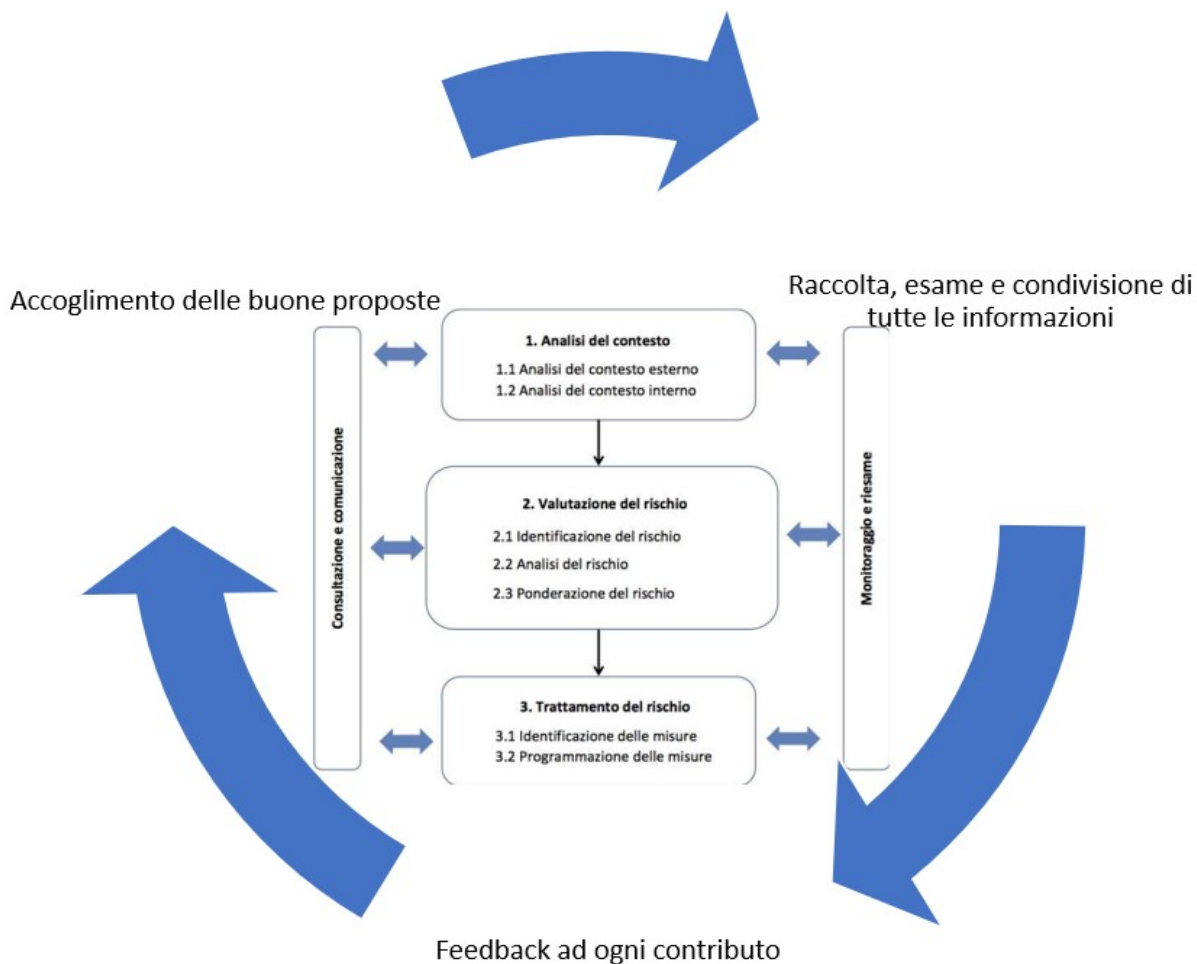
Accoglimento delle buone proposte

Raccolta, esame e condivisione di tutte le informazioni

Consultazione e comunicazione

1. Analisi del contesto
1.1 Analisi del contesto esterno
1.2 Analisi del contesto interno

2. Valutazione del rischio
2.1 Identificazione del rischio
2.2 Analisi del rischio
2.3 Ponderazione del rischio

3. Trattamento del rischio
3.1 Identificazione delle misure
3.2 Programmazione delle misure

Monitoraggio e riesame

Feedback ad ogni contributo